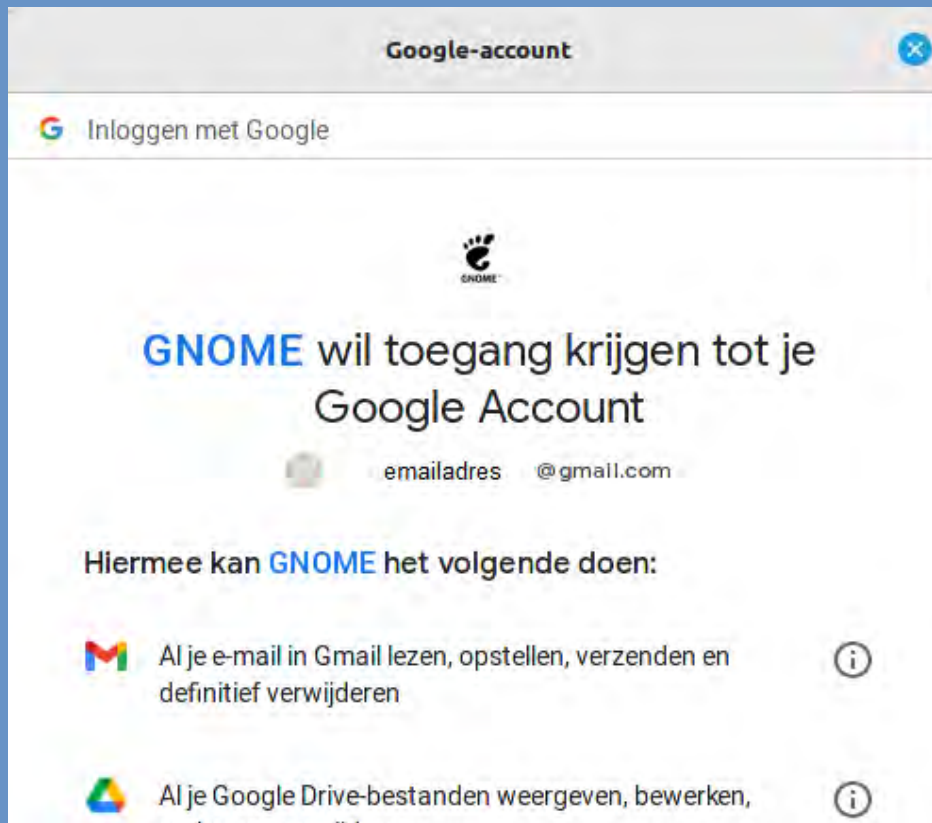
Google-account

G Inloggen met Google

GNOME

GNOME wil toegang krijgen tot je Google Account

emailadres @gmail.com

Hiermee kan GNOME het volgende doen:

Al je e-mail in Gmail lezen, opstellen, verzenden en definitief verwijderen

Al je Google Drive-bestanden weergeven, bewerken, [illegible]